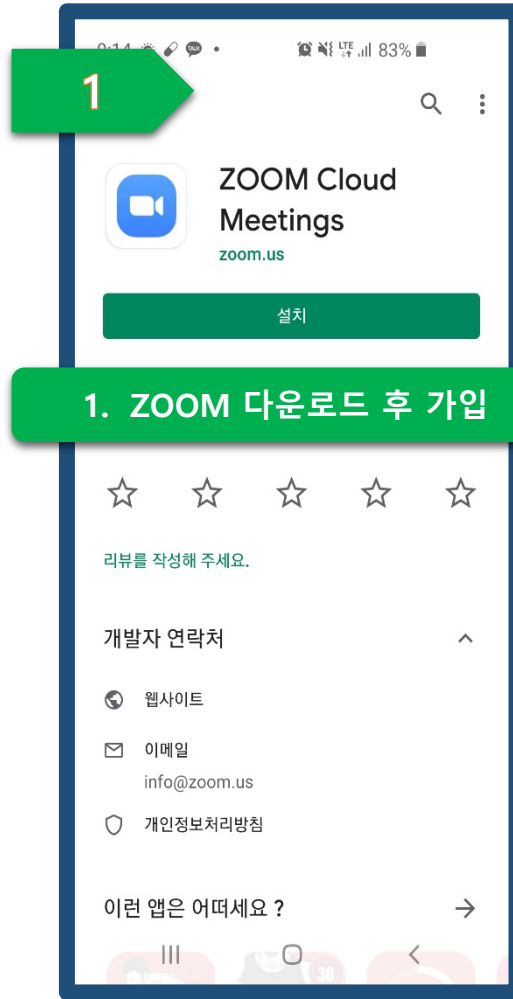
9:14 TALK • LTE 83%

1

ZOOM Cloud Meetings
zoom.us

설치

1. ZOOM 다운로드 후 가입

☆ ☆ ☆ ☆ ☆

리뷰를 작성해 주세요.

개발자 연락처

웹사이트

이메일
info@zoom.us

개인정보처리방침

이런 앱은 어떠세요 ?